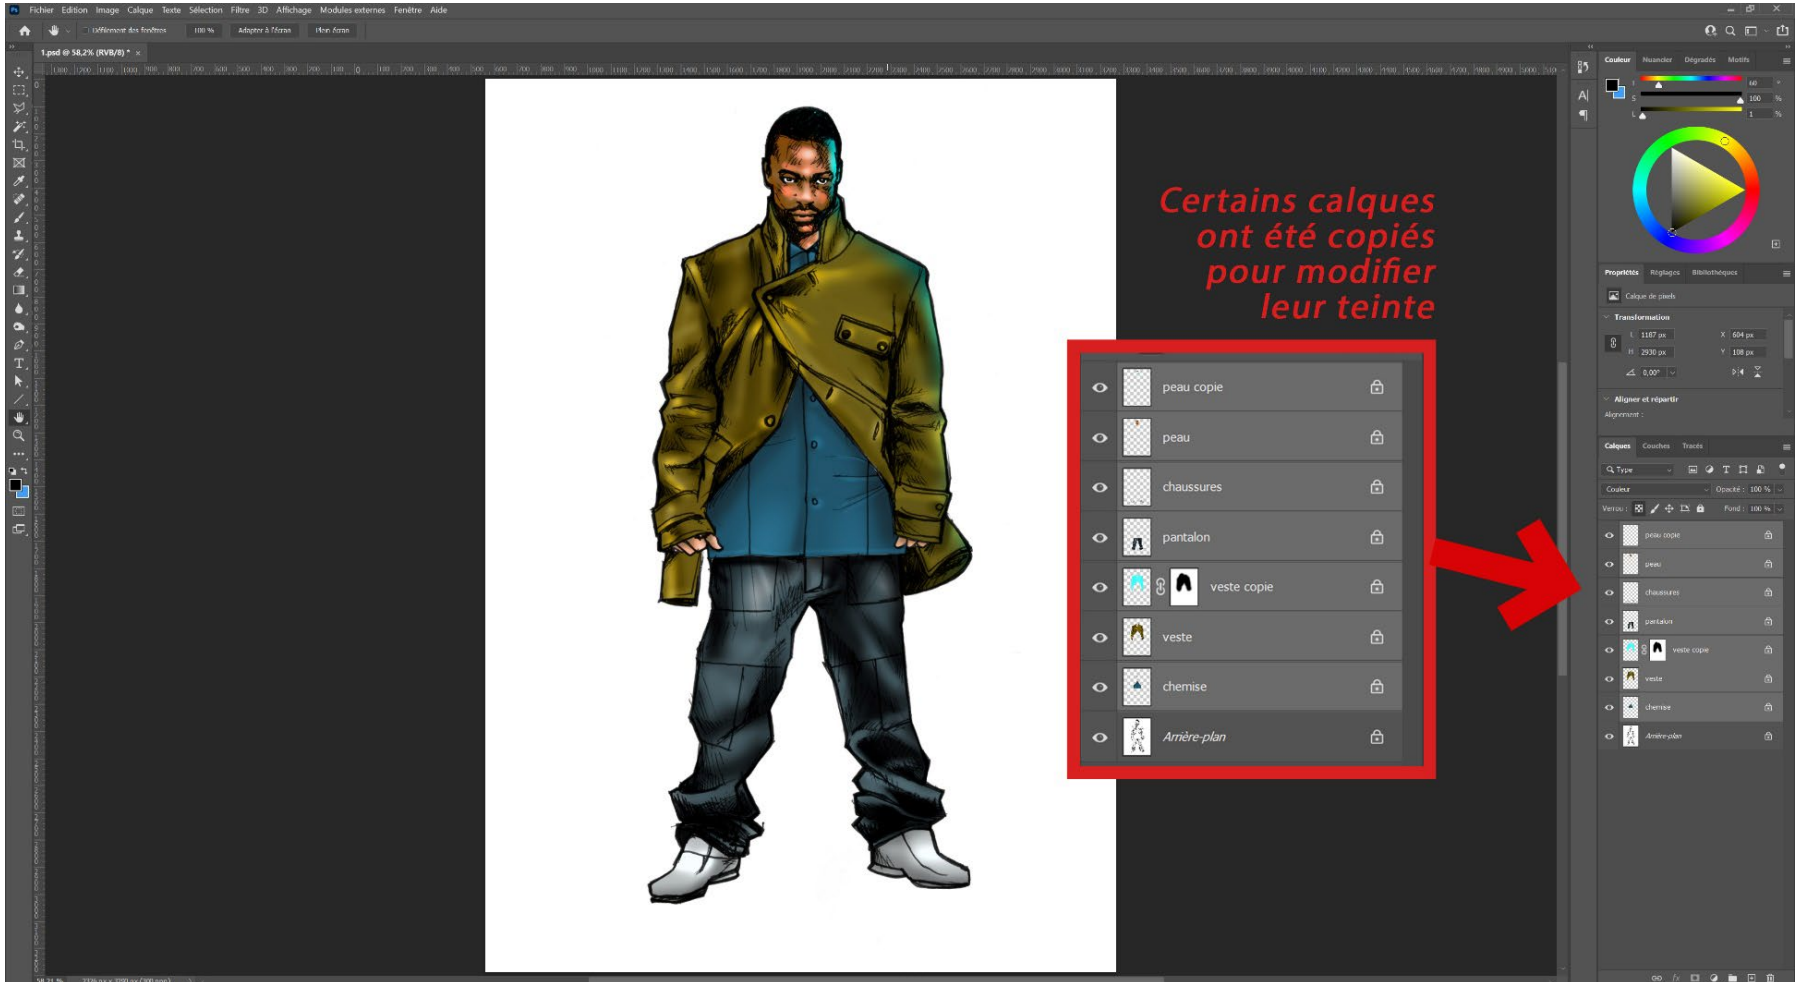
Fichier Edition Image Calque Texte Sélection Filtre 3D Affichage Modules externes Fenêtre Aide

Défilement des fenêtres 100 % Adapter à l'écran Plein écran

1.psd @ 58,2% (RVB/8) * ×

Certains calques ont été copiés pour modifier leur teinte

peau copie
peau
chaussures
pantalon
veste copie
veste
chemise
Arrière-plan

Couleur Nuancier Dégradés Motifs

60
100
1

Propriétés Réglages Bibliothèques

Calque de pixels

Transformation

L 1187 px X 604 px
H 2930 px Y 108 px
0,00°

Aligner et répartir
Alignement :

Calques Couches Tracés

Type
Couleur Opacité : 100 %
Verrou : Fond : 100 %

peau copie
peau
chaussures
pantalon
veste copie
veste
chemise
Arrière-plan

58,21 %